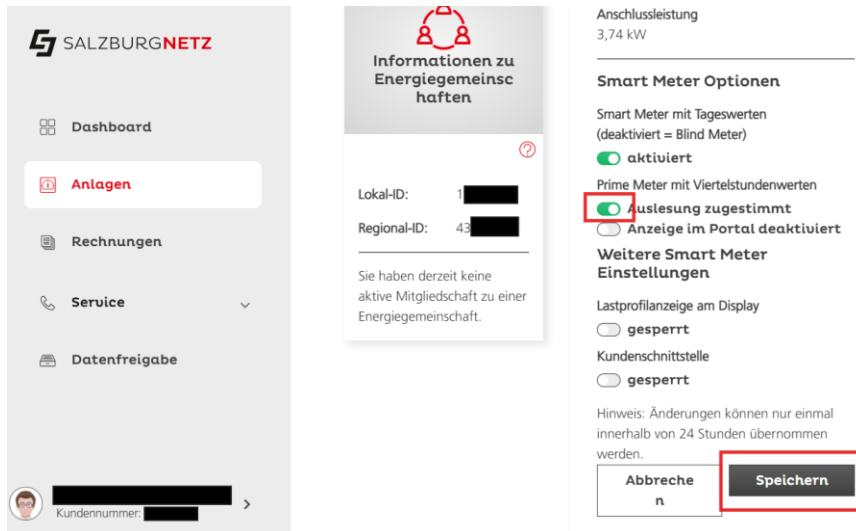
SALZBURGNETZ

Dashboard

Anlagen

Rechnungen

Service

Datenfreigabe

Kundennummer: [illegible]

Informationen zu Energiegemeinschaften

Lokal-ID: 1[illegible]

Regional-ID: 43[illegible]

Sie haben derzeit keine aktive Mitgliedschaft zu einer Energiegemeinschaft.

Anschlussleistung
3,74 kW

Smart Meter Optionen

Smart Meter mit Tageswerten (deaktiviert = Blind Meter)

aktiviert

Prime Meter mit Viertelstundenwerten

Auslesung zugestimmt

Anzeige im Portal deaktiviert

Weitere Smart Meter Einstellungen

Lastprofilanzeige am Display

gesperrt

Kundenschnittstelle

gesperrt

Hinweis: Änderungen können nur einmal innerhalb von 24 Stunden übernommen werden.

Abbrechen

Speichern